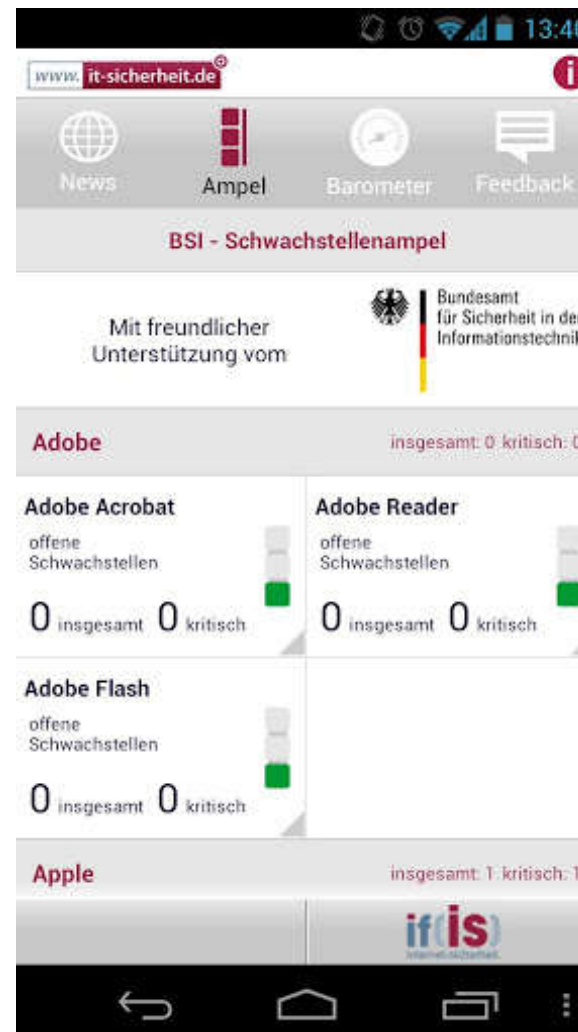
13:4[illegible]

www. it-sicherheit.de

News
Ampel
Barometer
Feedback

BSI - Schwachstellenampel

Mit freundlicher Unterstützung vom

Bundesamt für Sicherheit in de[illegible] Informationstechni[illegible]

Adobe
insgesamt: 0 kritisch: 0

Adobe Acrobat
offene Schwachstellen
0 insgesamt 0 kritisch

Adobe Reader
offene Schwachstellen
0 insgesamt 0 kritisch

Adobe Flash
offene Schwachstellen
0 insgesamt 0 kritisch

Apple
insgesamt: 1 kritisch: 1

if(is)
internet-sicherheit